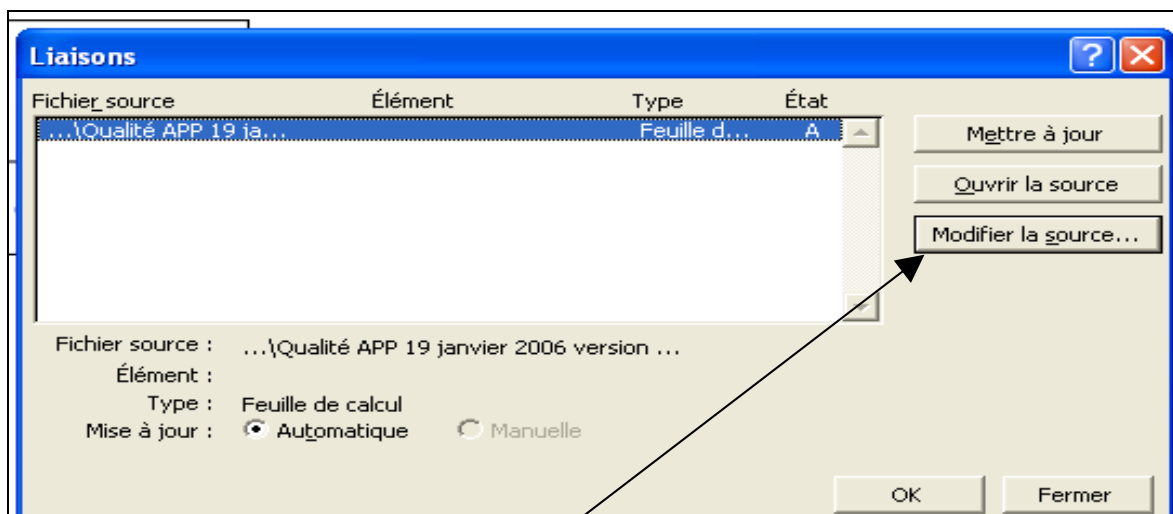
Liaisons

| Fichier source | Élément | Type | État |
|---|---|---|---|
| ...\Qualité APP 19 ja... | | Feuille d... | A |

Mettre à jour

Ouvrir la source

Modifier la source...

Fichier source : ...\Qualité APP 19 janvier 2006 version ...

Élément :

Type : Feuille de calcul

Mise à jour : Automatique Manuelle

OK

Fermer